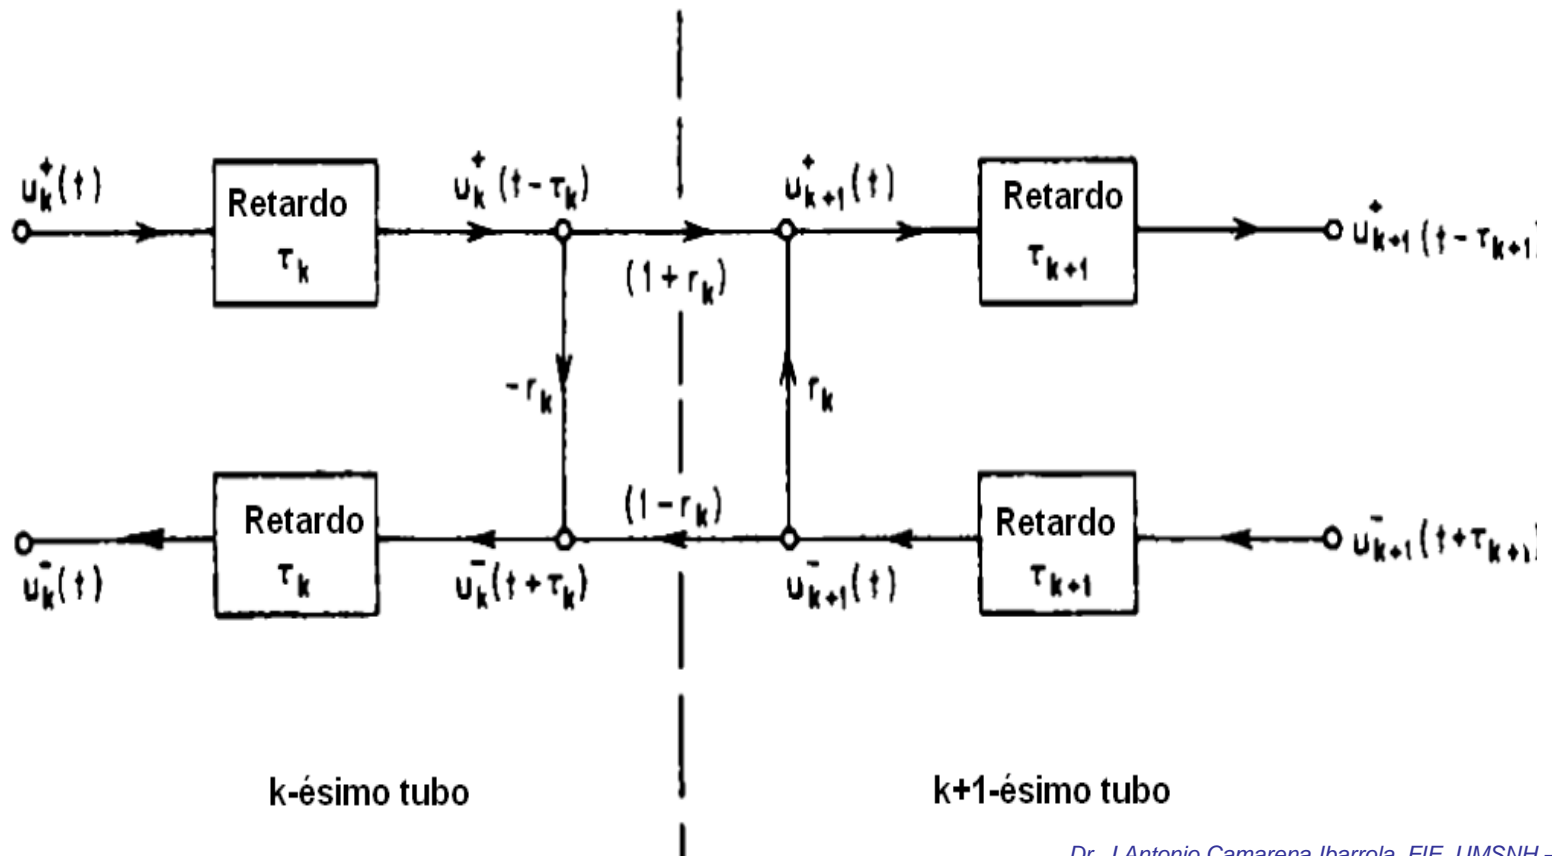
$u_k^+(t)$

Retardo $\tau_k$

$u_k^+(t-\tau_k)$

$u_{k+1}^+(t)$

Retardo $\tau_{k+1}$

$u_{k+1}^+(t-\tau_{k+1}$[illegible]

$(1+r_k)$

$-r_k$

$r_k$

$u_k^-(t)$

Retardo $\tau_k$

$(1-r_k)$

$u_k^-(t+\tau_k)$

$u_{k+1}^-(t)$

Retardo $\tau_{k+1}$

$u_{k+1}^-(t+\tau_{k+1}$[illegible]

k-ésimo tubo

k+1-ésimo tubo

Dr. J.Antonio Camarena Ibarrola, FIE, UMSNH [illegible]